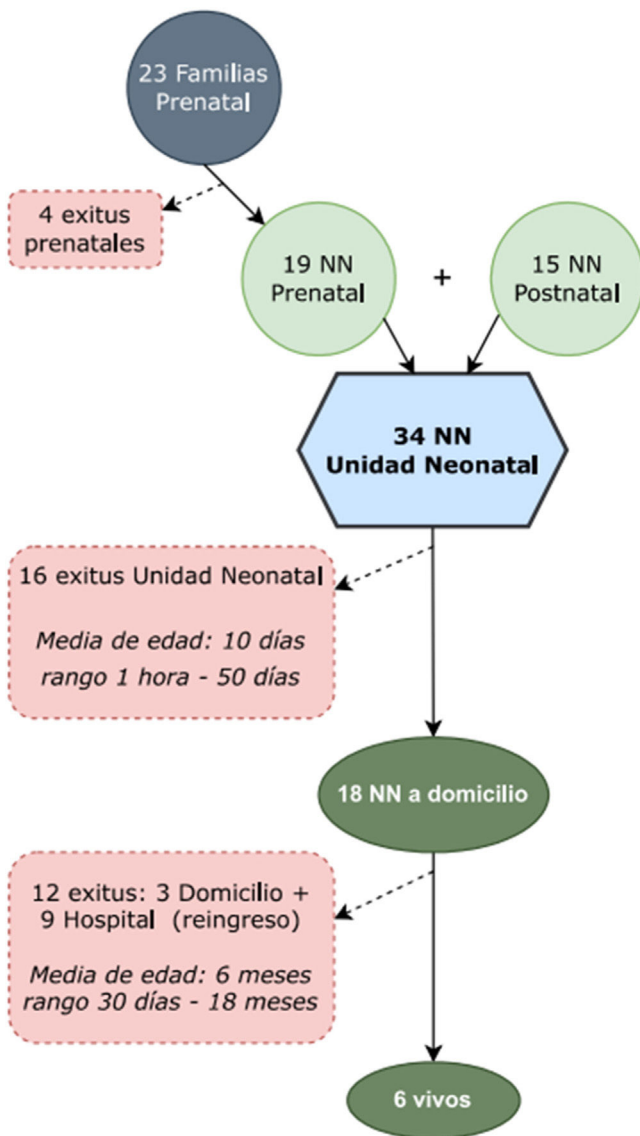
23 Familias Prenatal

4 exitus prenatales

19 NN Prenatal

+

15 NN Postnatal

34 NN Unidad Neonatal

16 exitus Unidad Neonatal

*Media de edad: 10 días rango 1 hora - 50 días*

18 NN a domicilio

12 exitus: 3 Domicilio + 9 Hospital (reingreso)

*Media de edad: 6 meses rango 30 días - 18 meses*

6 vivos